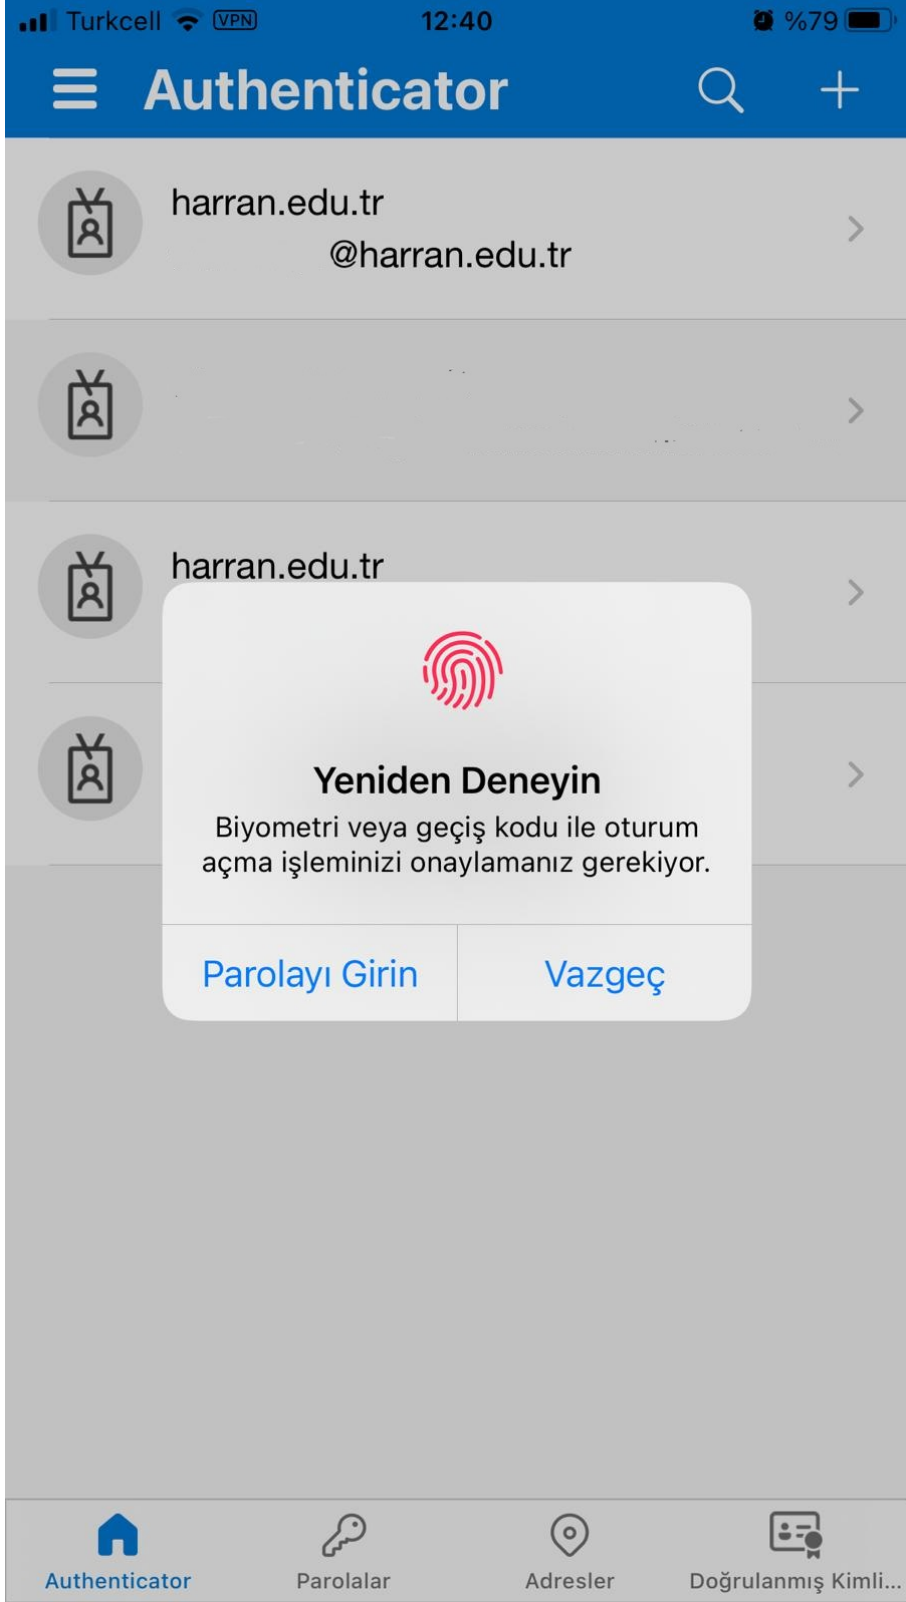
Turkcell VPN 12:40 %79

Authenticator

harran.edu.tr
@harran.edu.tr

harran.edu.tr

Yeniden Deneyin

Biyometri veya geçiş kodu ile oturum açma işleminizi onaylamanız gerekiyor.

Parolayı Girin | Vazgeç

Authenticator Parolalar Adresler Doğrulanmış Kimli...